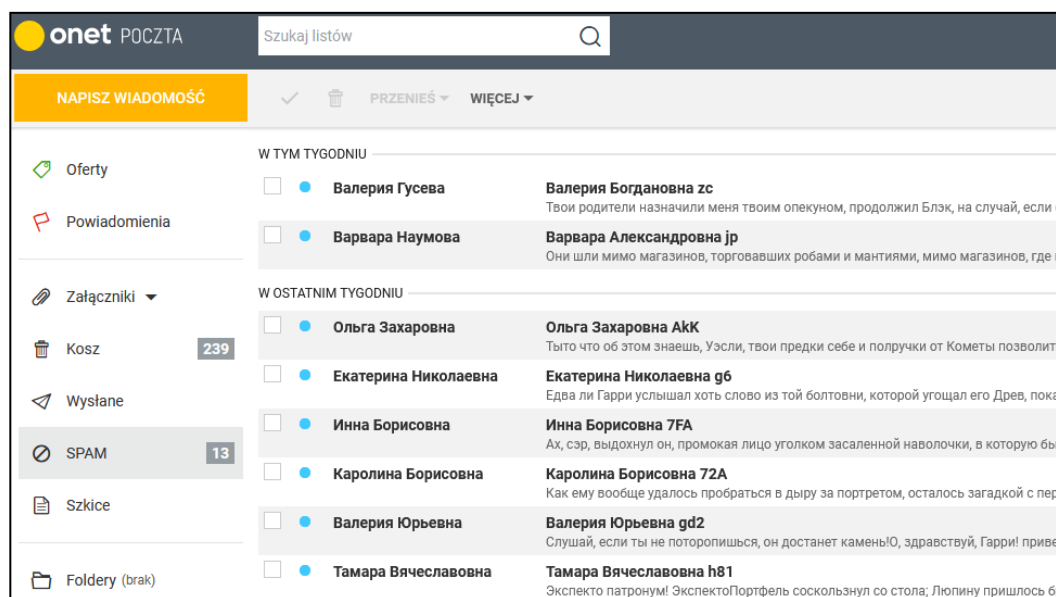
onet POCZTA

Szukaj listów

NAPISZ WIADOMOŚĆ

PRZENIEŚ WIĘCEJ

Oferty
Powiadomienia
Załączniki
Kosz 239
Wysłane
SPAM 13
Szkice
Foldery (brak)

W TYM TYGODNIU

Валерия Гусева
Валерия Богдановна zc
Твои родители назначили меня твоим опекуном, продолжил Блэк, на случай, если

Варвара Наумова
Варвара Александровна jp
Они шли мимо магазинов, торговавших робами и мантиями, мимо магазинов, где

W OSTATNIM TYGODNIU

Ольга Захаровна
Ольга Захаровна AkK
Тыто что об этом знаешь, Уэсли, твои предки себе и получки от Кометы позволит

Екатерина Николаевна
Екатерина Николаевна g6
Едва ли Гарри услышал хоть слово из той болтовни, которой угощал его Древ, пока

Инна Борисовна
Инна Борисовна 7FA
Ах, сэр, выдохнул он, промокая лицо уголком засаленной наволочки, в которую бы

Каролина Борисовна
Каролина Борисовна 72A
Как ему вообще удалось пробраться в дыру за портретом, осталось загадкой с пер

Валерия Юрьевна
Валерия Юрьевна gd2
Слушай, если ты не поторопишься, он достанет камень!О, здравствуй, Гарри! приве

Тамара Вячеславовна
Тамара Вячеславовна h81
Экспекто патронум! ЭкспектоПортфель соскользнул со стола; Люпину пришлось б